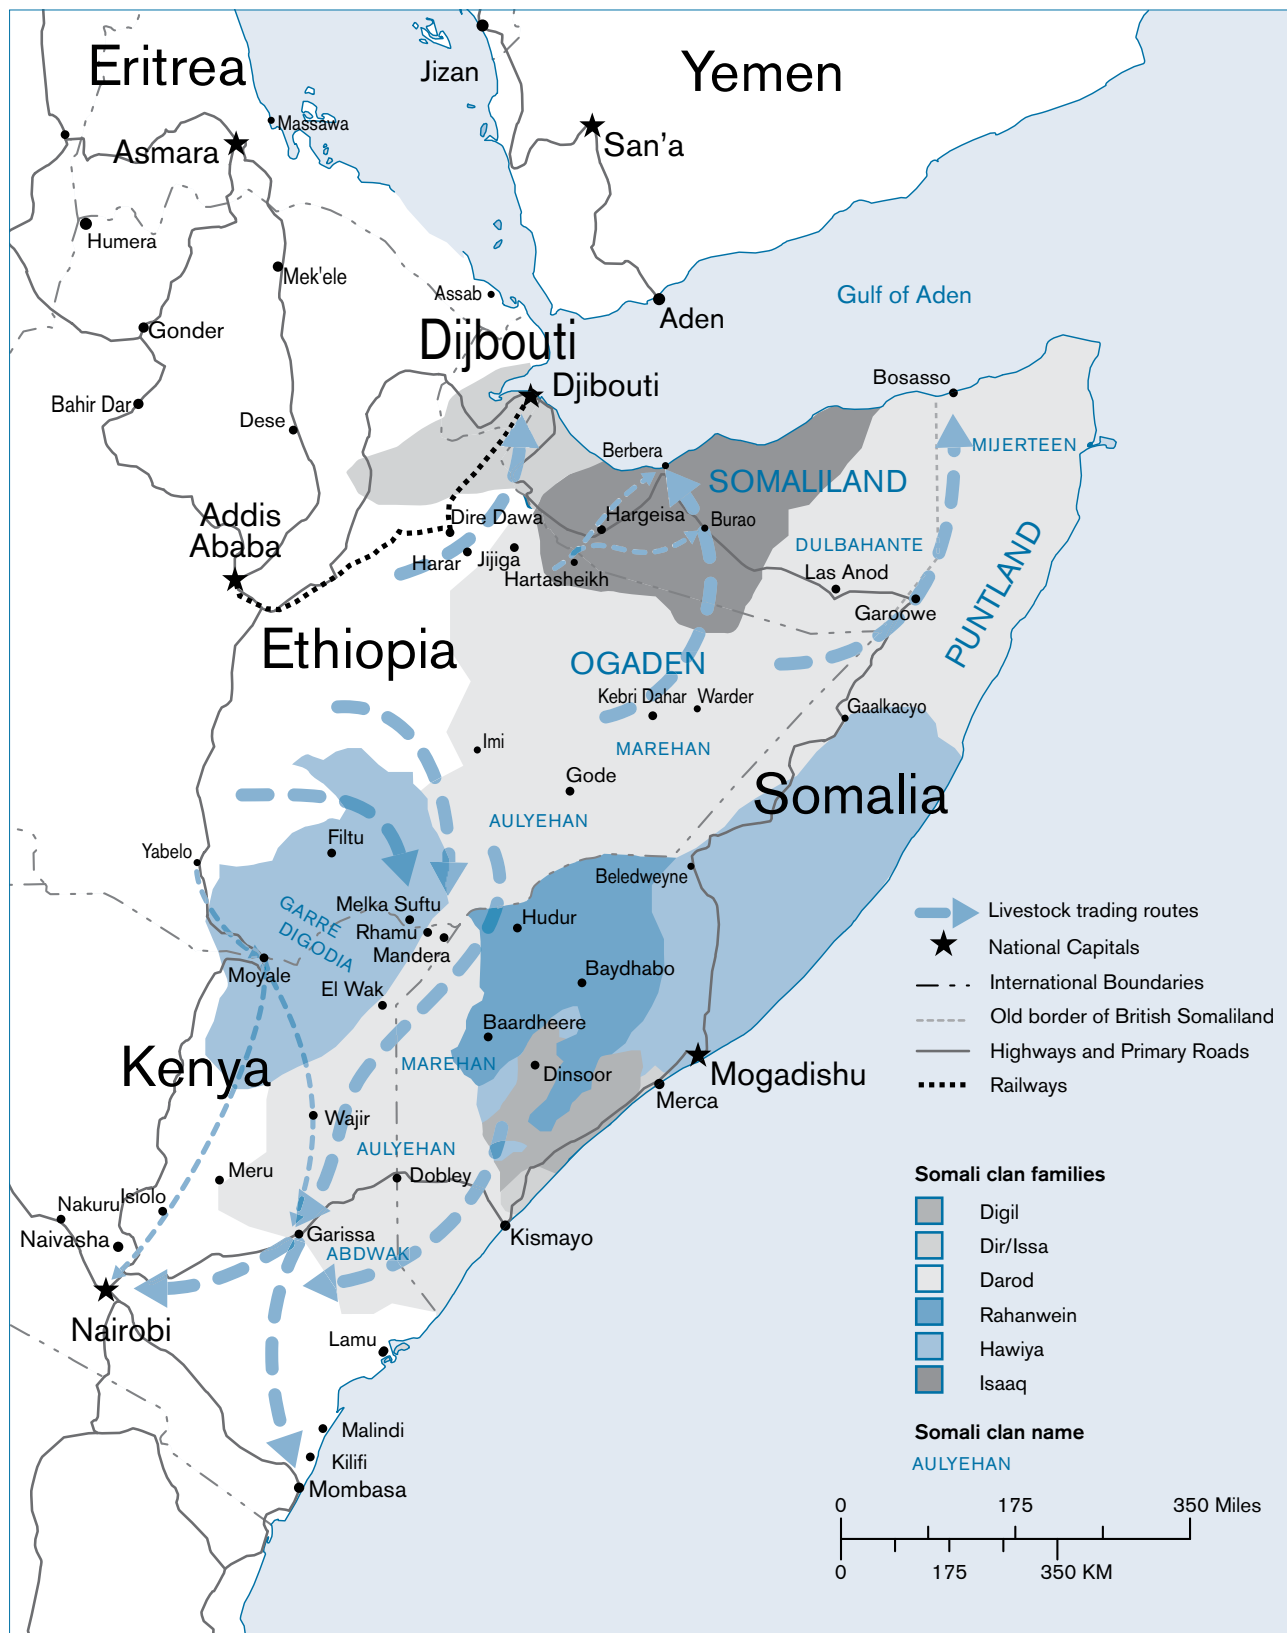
Eritrea
Jizan
Yemen
Massawa
Asmara
San'a
Humera
Mek'ele
Assab
Aden
Gulf of Aden
Gonder
Djibouti
Djibouti
Bahir Dar
Dese
Bosasso
Berbera
MIJERTEEN
SOMALILAND
Addis Ababa
Dire Dawa
Hargeisa
Burao
Harar
Jijiga
DULBAHANTE
Hartasheikh
Las Anod
Garoowe
PUNTLAND
Ethiopia
OGADEN
Kebri Dahar
Warder
Gaalkacyo
Imi
MAREHAN
Gode
Somalia
AULYEHAN
Filtu
Yabelo
Beledweyne
Melka Suftu
Hudur
GARRE
Rhamu
DIGODIA
Mandera
Baydhabo
Moyale
El Wak
Baardheere
Kenya
MAREHAN
Dinsoor
Mogadishu
Merca
Wajir
AULYEHAN
Meru
Dobley
Nakuru
Isiolo
Garissa
Kismayo
Naivasha
ABDWAK
Nairobi
Lamu
Malindi
Kilifi
Mombasa

Livestock trading routes
National Capitals
International Boundaries
Old border of British Somaliland
Highways and Primary Roads
Railways

Somali clan families
Digil
Dir/Issa
Darod
Rahanwein
Hawiya
Isaaq

Somali clan name
AULYEHAN

0 175 350 Miles
0 175 350 KM